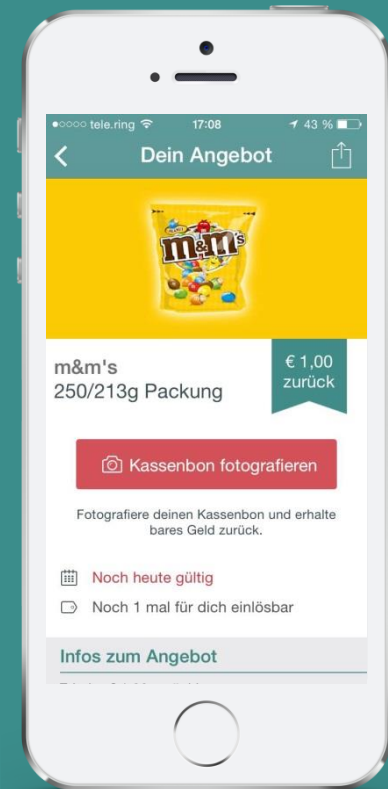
●○○○○ tele.ring 17:08 43 %

Dein Angebot

m&m's

m&m's
250/213g Packung

€ 1,00
zurück

Kassenbon fotografieren

Fotografiere deinen Kassenbon und erhalte bares Geld zurück.

Noch heute gültig

Noch 1 mal für dich einlösbar

Infos zum Angebot

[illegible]